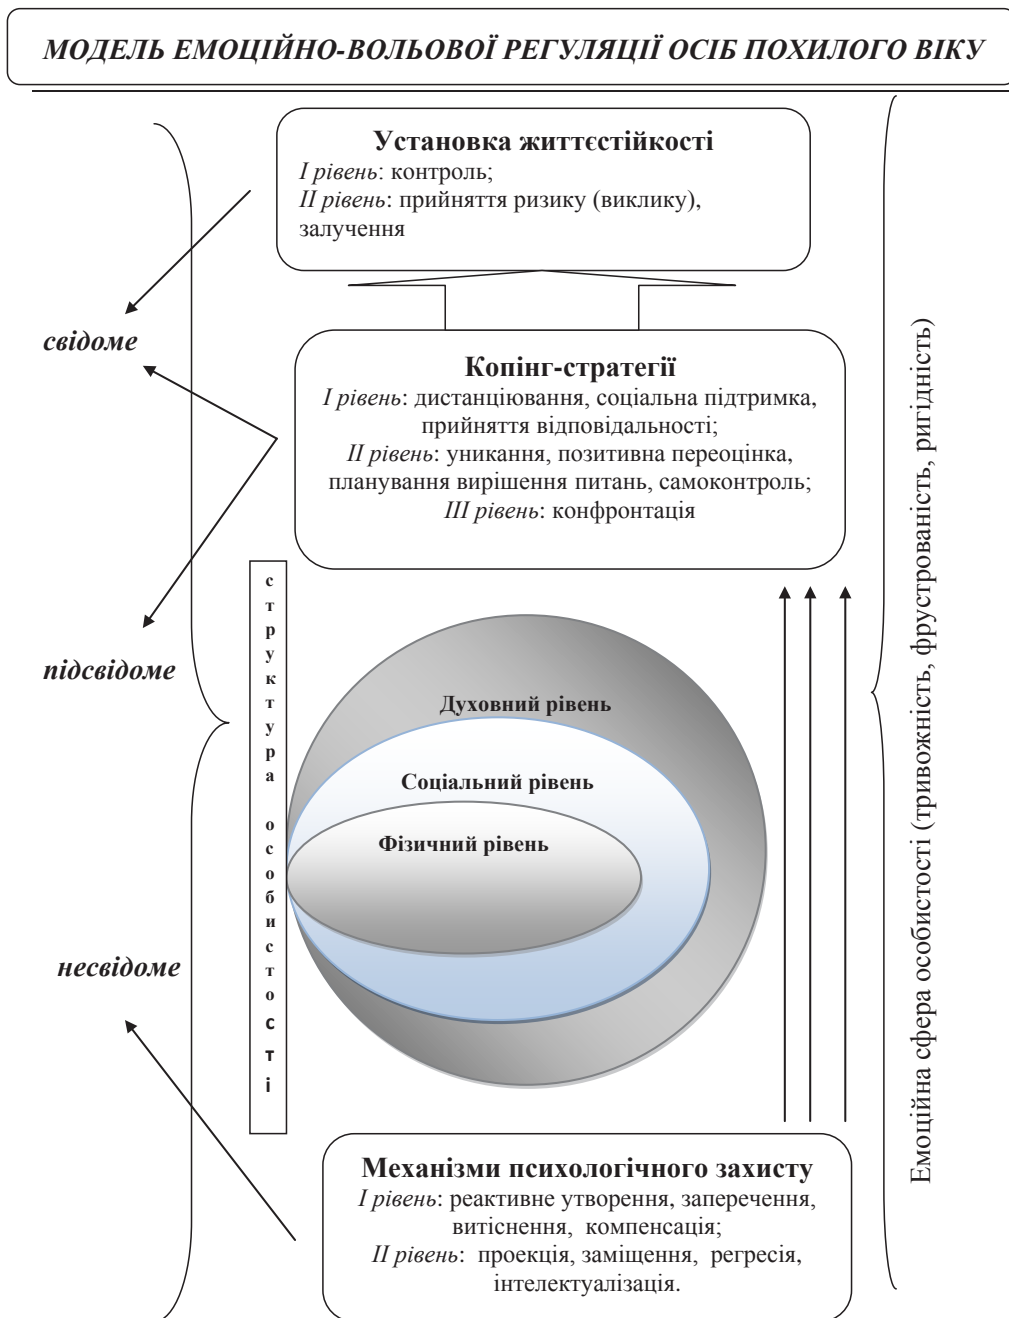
МОДЕЛЬ ЕМОЦІЙНО-ВОЛЬОВОЇ РЕГУЛЯЦІЇ ОСІБ ПОХИЛОГО ВІКУ

Установка життєстійкості
І рівень: контроль;
ІІ рівень: прийняття ризику (виклику), залучення

свідоме

Копінг-стратегії
І рівень: дистанціювання, соціальна підтримка, прийняття відповідальності;
ІІ рівень: уникання, позитивна переоцінка, планування вирішення питань, самоконтроль;
ІІІ рівень: конфронтація

Емоційна сфера особистості (тривожність, фрустрованість, ригідність)

структура особистості

підсвідоме

Духовний рівень

Соціальний рівень

Фізичний рівень

несвідоме

Механізми психологічного захисту
І рівень: реактивне утворення, заперечення, витіснення, компенсація;
ІІ рівень: проекція, заміщення, регресія, інтелектуалізація.